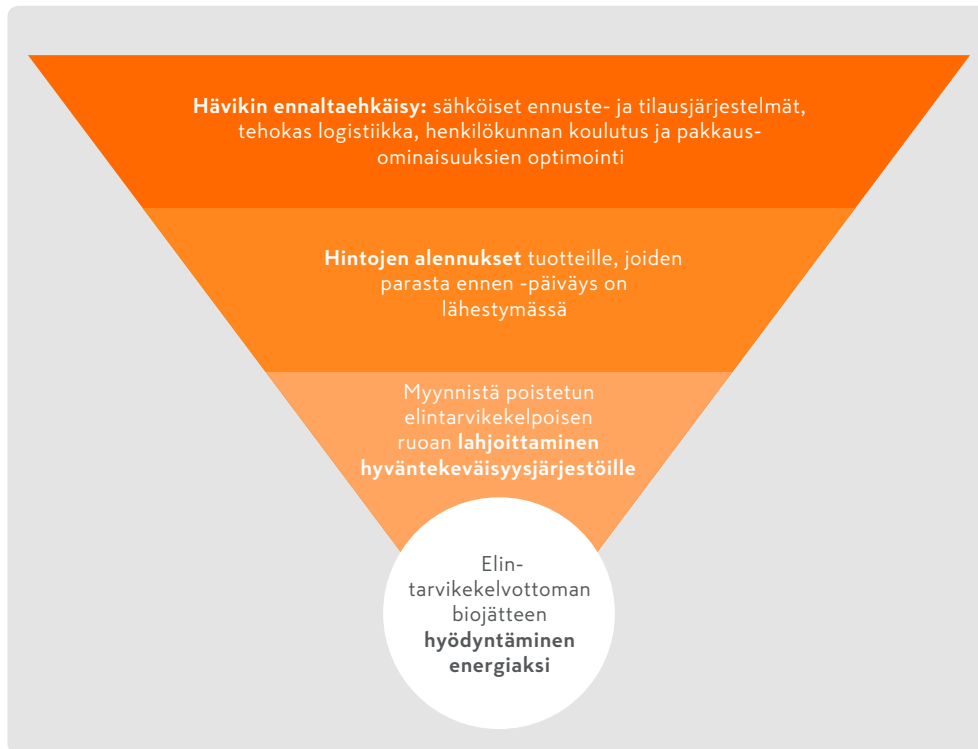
**Hävikin ennaltaehkäisy:** sähköiset ennuste- ja tilausjärjestelmät, tehokas logistiikka, henkilökunnan koulutus ja pakkausominaisuuksien optimointi

**Hintojen alennukset** tuotteille, joiden parasta ennen -päiväys on lähestymässä

Myynnistä poistetun elintarvikekelpoisen ruoan **lahjoittaminen hyväntekeväisyysjärjestöille**

Elintarvikekelvottoman biojätteen **hyödyntäminen energiaksi**